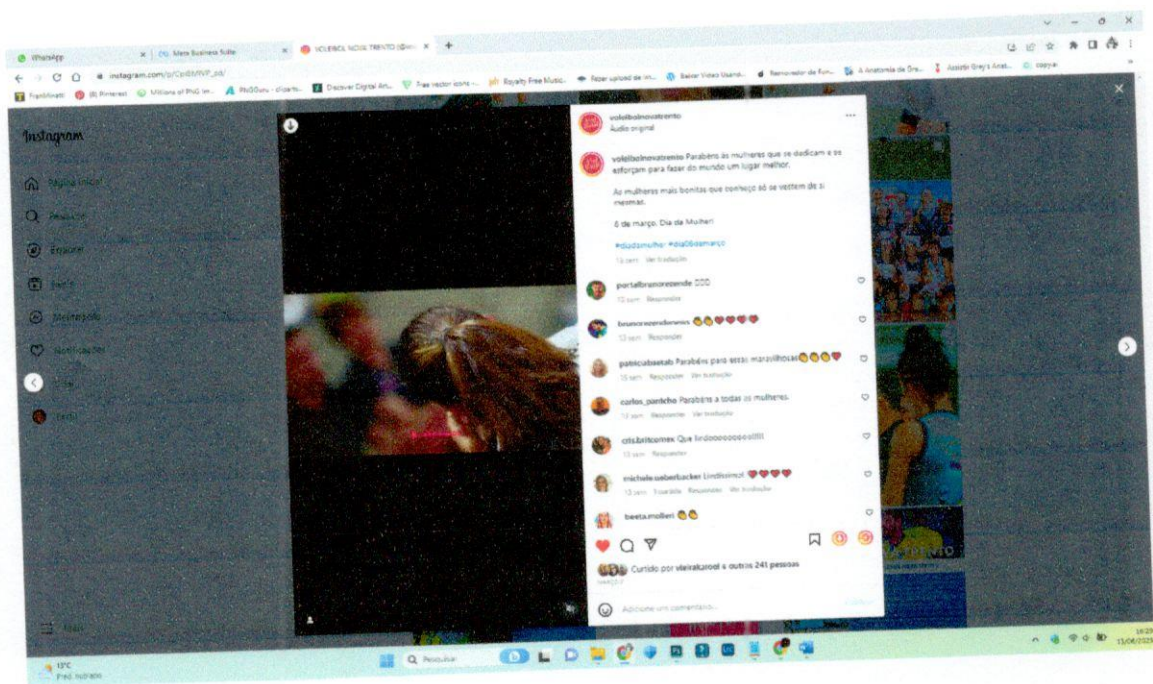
WhatsApp | Meta Business Suite | VOLEIBOL NOVA TRENTO (@vo... | +

instagram.com/p/CpiBMVP_oil/

Instagram

Página inicial
Pesquisa
Explorar
Reels
Mensagens
Notificações
Criar
Perfil

Mais

voleibolnovatrento
Áudio original

voleibolnovatrento Parabéns às mulheres que se dedicam e se esforçam para fazer do mundo um lugar melhor.

As mulheres mais bonitas que conheço só se vestem de si mesmas.

8 de março, Dia da Mulher!

#diadamulher #dia08demarço

15 sem Ver tradução

portalbrunorezende 😍😍😍
15 sem Responder

brunorezendenews 👏👏❤️❤️❤️
15 sem Responder

patriciabastab Parabéns para essas maravilhosas👏👏👏❤️
15 sem Responder Ver tradução

carlos_pantcho Parabéns a todas as mulheres.
15 sem Responder Ver tradução

crisbritcomex Que lindooooooooo!!!!!
15 sem Responder

michele.seberbacker Lindíssimo!! ❤️❤️❤️
15 sem 1 curtida Responder Ver tradução

beeta.molleri 👏👏

Curtido por vieiralzroel e outras 241 pessoas

Adicione um comentário...

15°C
Pred. nublado

Pesquisar